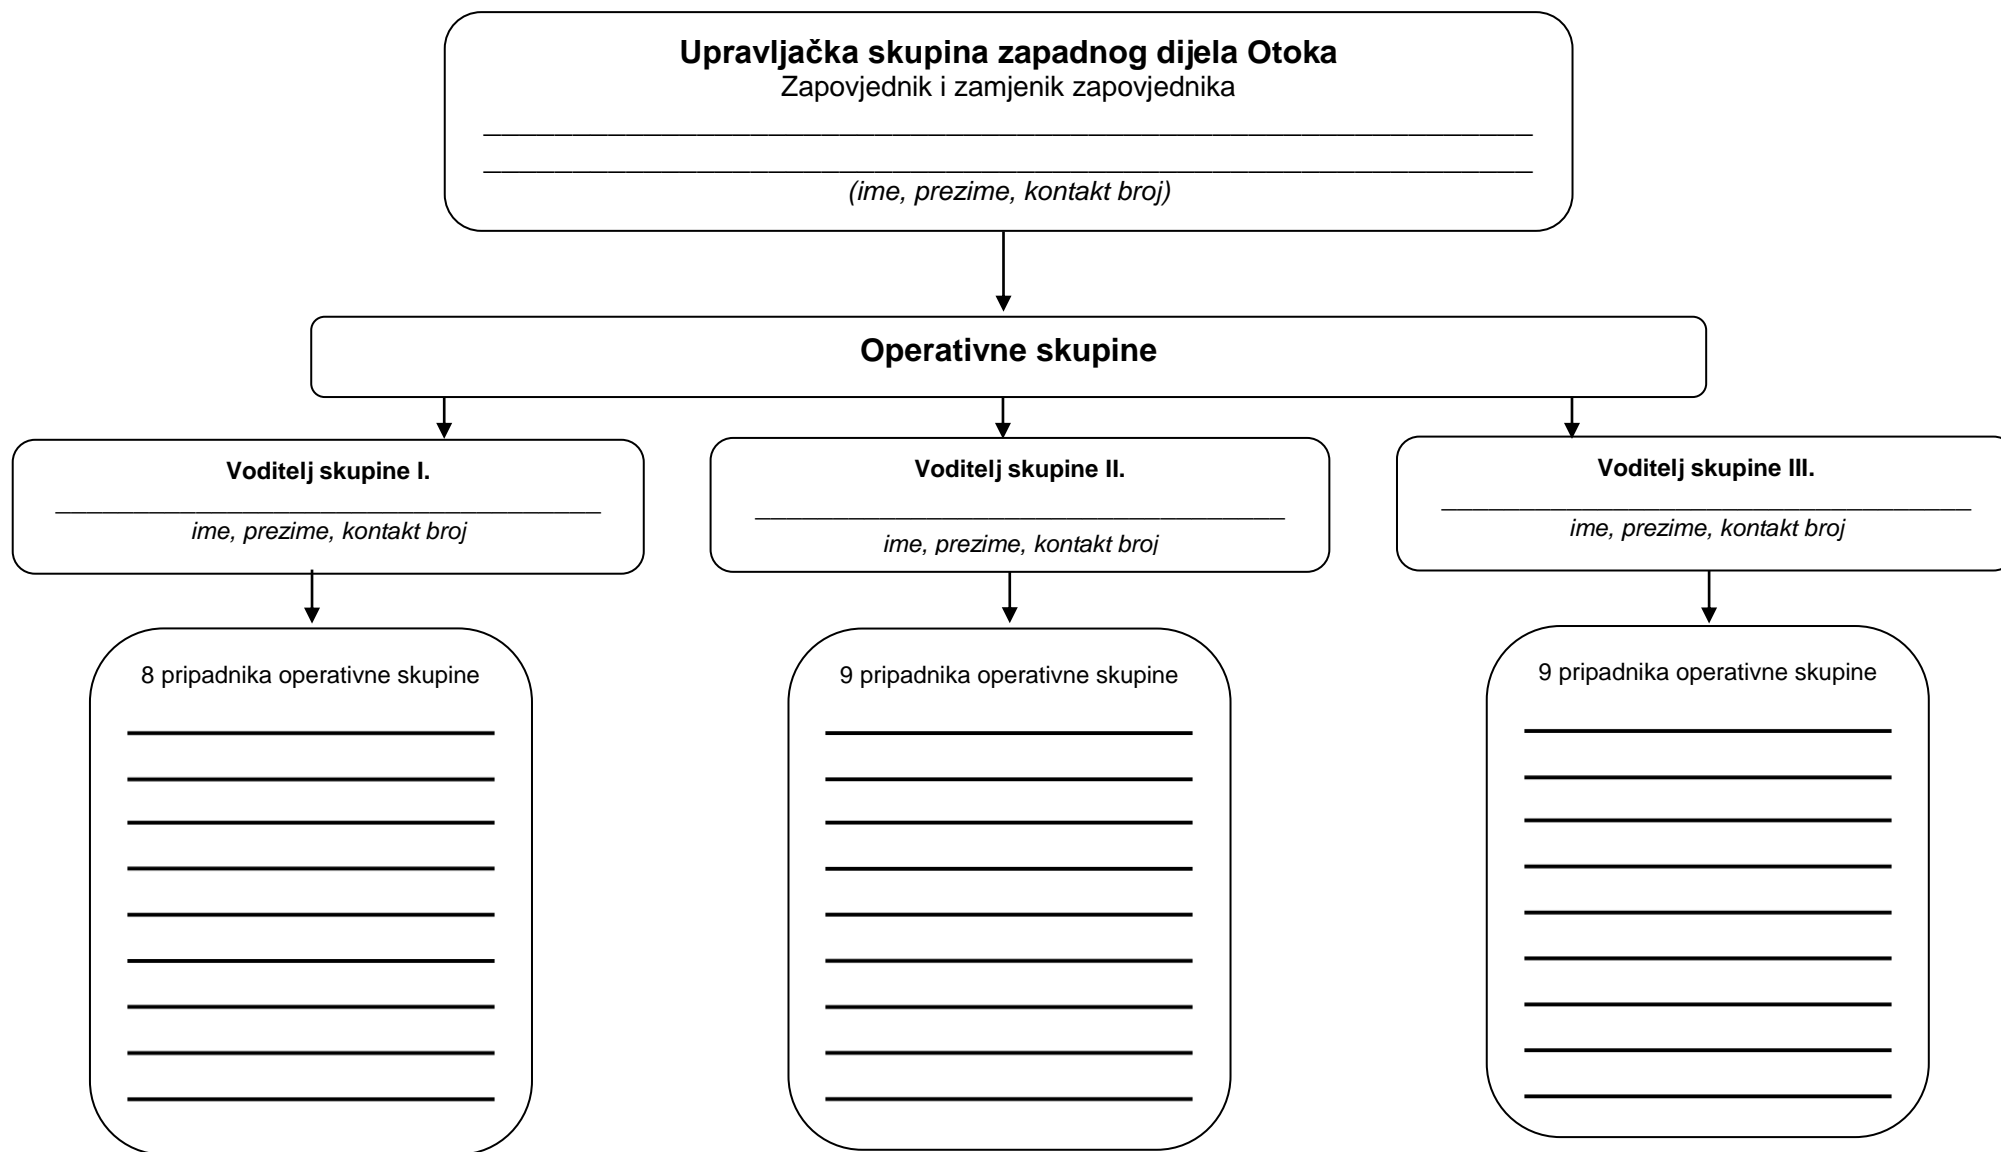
**Upravljačka skupina zapadnog dijela Otoka**
Zapovjednik i zamjenik zapovjednika

________________________________________

________________________________________

*(ime, prezime, kontakt broj)*

**Operativne skupine**

**Voditelj skupine I.**

________________________________

*ime, prezime, kontakt broj*

**Voditelj skupine II.**

________________________________

*ime, prezime, kontakt broj*

**Voditelj skupine III.**

________________________________

*ime, prezime, kontakt broj*

8 pripadnika operativne skupine

9 pripadnika operativne skupine

9 pripadnika operativne skupine